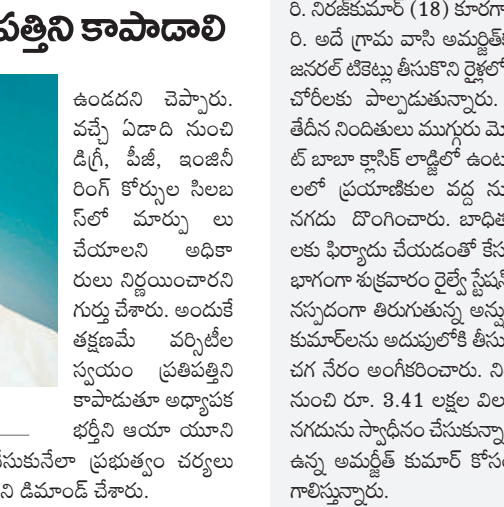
పత్తిని కాపాడాలి

ఉండదని చెప్పారు. వచ్చే ఏడాది నుంచి డిగ్రీ, పీజీ, ఇంజినీరింగ్ కోర్సుల సిలబస్‌లో మార్పు లు చేయాలని అధికారులు నిర్ణయించారని గుర్తు చేశారు. అందుకే తక్షణమే వర్సిటీల స్వయం ప్రతిపత్తిని కాపాడుతూ అధ్యాపక భర్తీని ఆయా యూని
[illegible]సుకునేలా ప్రభుత్వం చర్యలు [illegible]ని డిమాండ్ చేశారు.

ఎ. నిరంజకుమార్ (18) కూరగా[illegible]
ఎ. అదే గ్రామ వాసి అమర్జిత్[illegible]
జనరల్ టికెట్లు తీసుకొని రైళ్లలో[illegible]
చోరీలకు పాల్పడుతున్నారు. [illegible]
తేదీన నిందితులు ముగ్గురు మె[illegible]
ట్ బాబా క్లాసిక్ లాడ్జిలో ఉంట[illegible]
లలో ప్రయాణికుల వద్ద ను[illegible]
నగదు దొంగించారు. బాధిత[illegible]
లకు ఫిర్యాదు చేయడంతో కేస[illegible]
భాగంగా శుక్రవారం రైల్వే స్టేషన్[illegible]
నస్పదంగా తిరుగుతున్న అన్న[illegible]
కుమార్‌లను అదుపులోకి తీసు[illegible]
చగ నేరం అంగీకరించారు. ని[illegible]
నుంచి రూ. 3.41 లక్షల విల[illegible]
నగదును స్వాధీనం చేసుకున్నా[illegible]
ఉన్న అమర్జీత్ కుమార్ కోసం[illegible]
గాలిస్తున్నారు.